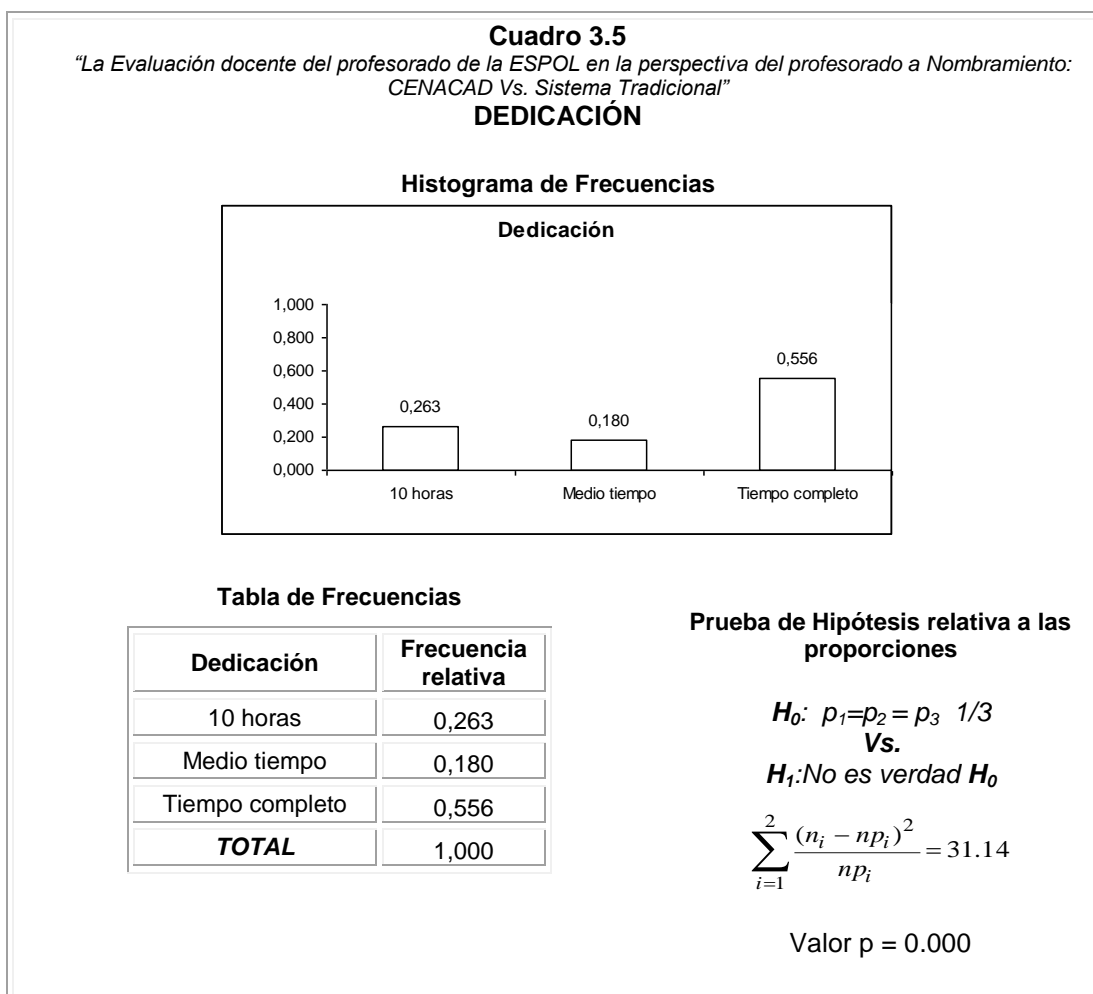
**Cuadro 3.5**
*"La Evaluación docente del profesorado de la ESPOL en la perspectiva del profesorado a Nombramiento: CENACAD Vs. Sistema Tradicional"*
**DEDICACIÓN**

**Histograma de Frecuencias**

Dedicación

1,000
0,800
0,600
0,400
0,200
0,000

0,263
0,180
0,556

10 horas
Medio tiempo
Tiempo completo

**Tabla de Frecuencias**

| Dedicación | Frecuencia relativa |
|---|---|
| 10 horas | 0,263 |
| Medio tiempo | 0,180 |
| Tiempo completo | 0,556 |
| ***TOTAL*** | 1,000 |

**Prueba de Hipótesis relativa a las proporciones**

$H_0$: $p_1 = p_2 = p_3$ 1/3
**Vs.**
$H_1$:No es verdad $H_0$

$\sum_{i=1}^{2} \frac{(n_i - np_i)^2}{np_i} = 31.14$

Valor p = 0.000